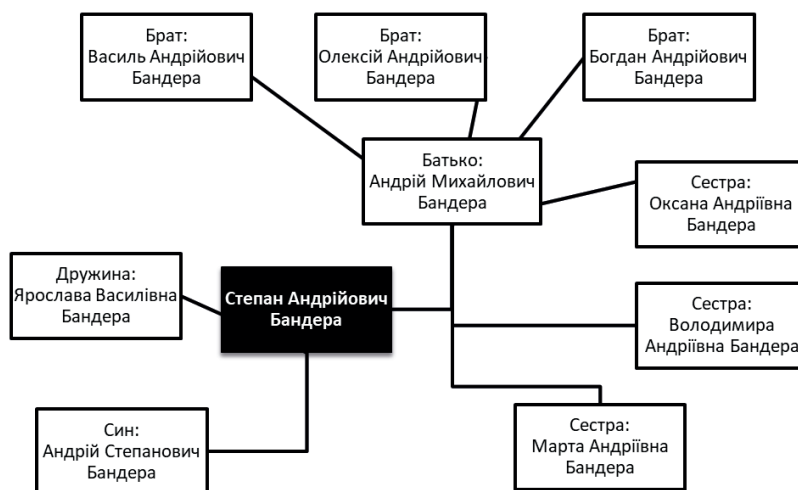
Брат:
Василь Андрійович
Бандера

Брат:
Олексій Андрійович
Бандера

Брат:
Богдан Андрійович
Бандера

Батько:
Андрій Михайлович
Бандера

Сестра:
Оксана Андріївна
Бандера

Дружина:
Ярослава Василівна
Бандера

Степан Андрійович
Бандера

Сестра:
Володимира
Андріївна Бандера

Син:
Андрій Степанович
Бандера

Сестра:
Марта Андріївна
Бандера